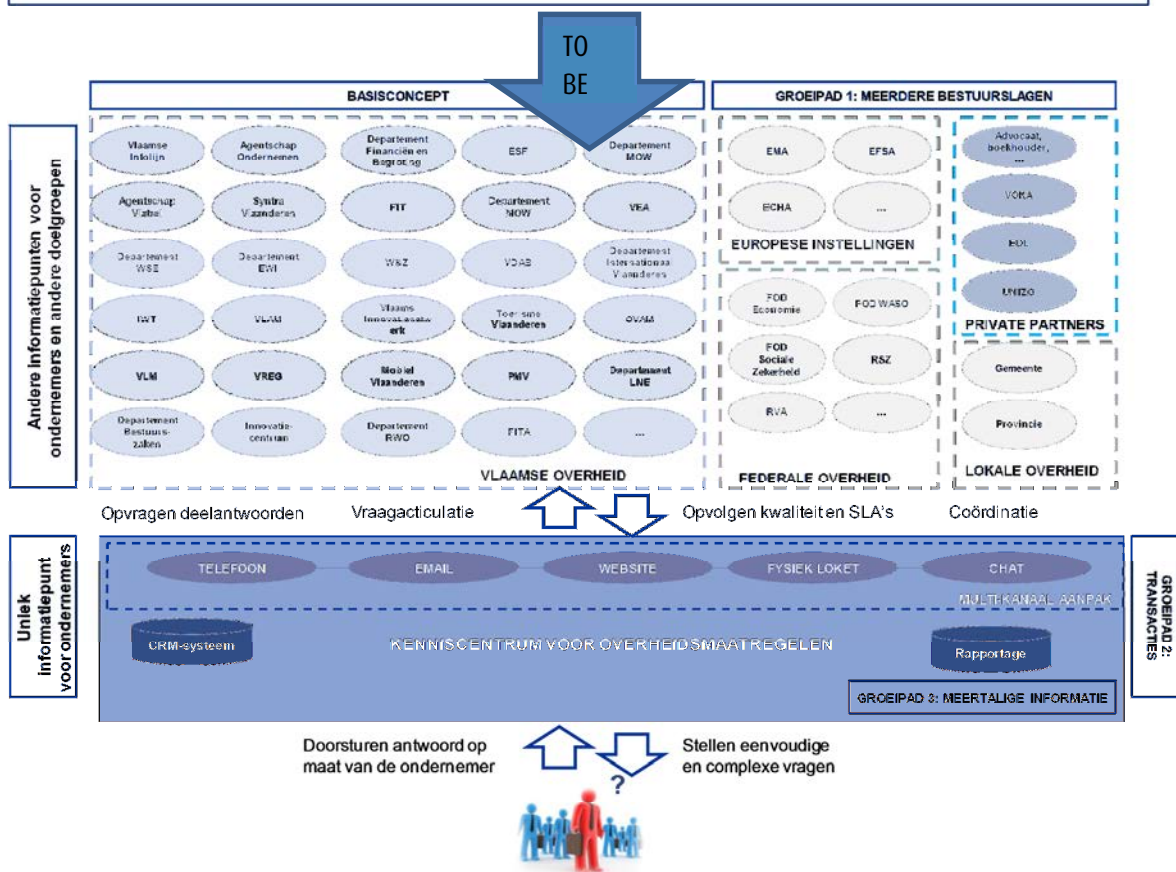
TO BE

BASISCONCEPT

GROEIPAD 1: MEERDERE BESTUURSLAGEN

Andere informatiepunten voor ondernemers en andere doelgroepen

Vlaamse Infolijn

Agentschap Ondernemen

Departement Financiën en Begroting

ESF

Departement MOW

Agentschap Vlabel

Syntra Vlaanderen

FIT

Departement MOW

VEA

Departement WSE

Departement EWI

WSZ

VDAB

Departement Internationaal Vlaanderen

IWT

VLAM

Vlaams Innovatienetwerk

Toerisme Vlaanderen

OVAM

VLM

VREG

Mobiel Vlaanderen

PMV

Departement LNE

Departement Bestuurszaken

Innovatiecentrum

Departement RWO

FITA

...

VLAAMSE OVERHEID

EMA

EFSA

ECHA

...

EUROPESE INSTELLINGEN

FOD Economie

FOD WASO

FOD Sociale Zekerheid

RSZ

RVA

...

FEDERALE OVERHEID

Advocaat, boekhouder, ...

VOKA

FDL

UNIZO

PRIVATE PARTNERS

Gemeente

Provincie

LOKALE OVERHEID

Opvragen deelantwoorden

Vraagacticulatie

Opvolgen kwaliteit en SLA's

Coördinatie

Uniek informatiepunt voor ondernemers

TELEFOON

EMAIL

WEBSITE

FYSIEK LOKET

CHAT

MULTIKANAAL AANPAK

CRM-systeem

KENNISCENTRUM VOOR OVERHEIDSMAATREGELEN

Rapportage

GROEIPAD 3: MEERTALIGE INFORMATIE

GROEIPAD 2: TRANSACTIES

Doorsturen antwoord op maat van de ondernemer

Stellen eenvoudige en complexe vragen

?